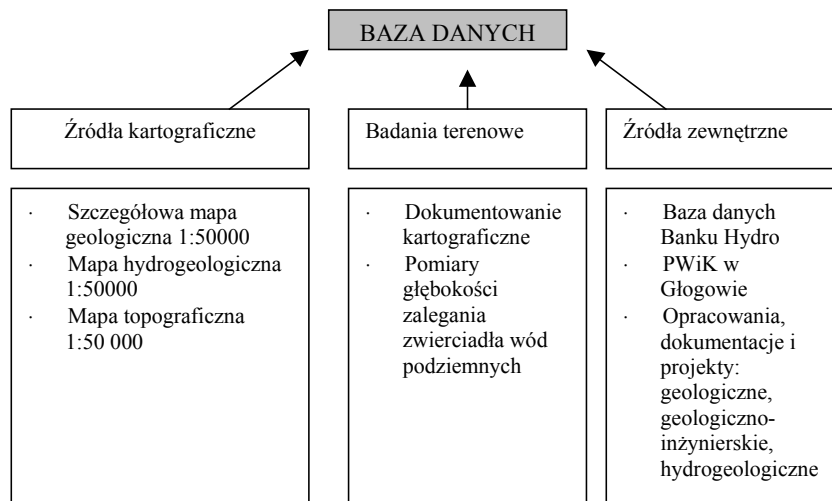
BAZA DANYCH

Źródła kartograficzne

Badania terenowe

Źródła zewnętrzne

· Szczegółowa mapa geologiczna 1:50000
· Mapa hydrogeologiczna 1:50000
· Mapa topograficzna 1:50 000

· Dokumentowanie kartograficzne
· Pomiary głębokości zalegania zwierciadła wód podziemnych

· Baza danych Banku Hydro
· PWiK w Głogowie
· Opracowania, dokumentacje i projekty: geologiczne, geologiczno-inżynierskie, hydrogeologiczne